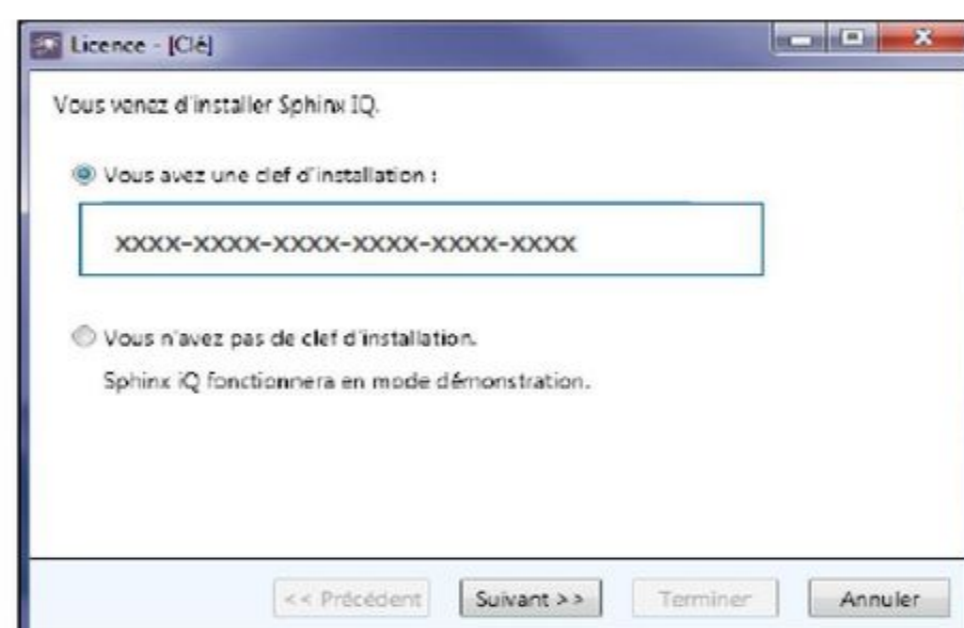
Licence - [Clé]

Vous venez d'installer Sphinx IQ.

Vous avez une clef d'installation :

XXXX-XXXX-XXXX-XXXX-XXXX-XXXX

Vous n'avez pas de clef d'installation.

Sphinx iQ fonctionnera en mode démonstration.

<< Précédent | Suivant >> | Terminer | Annuler